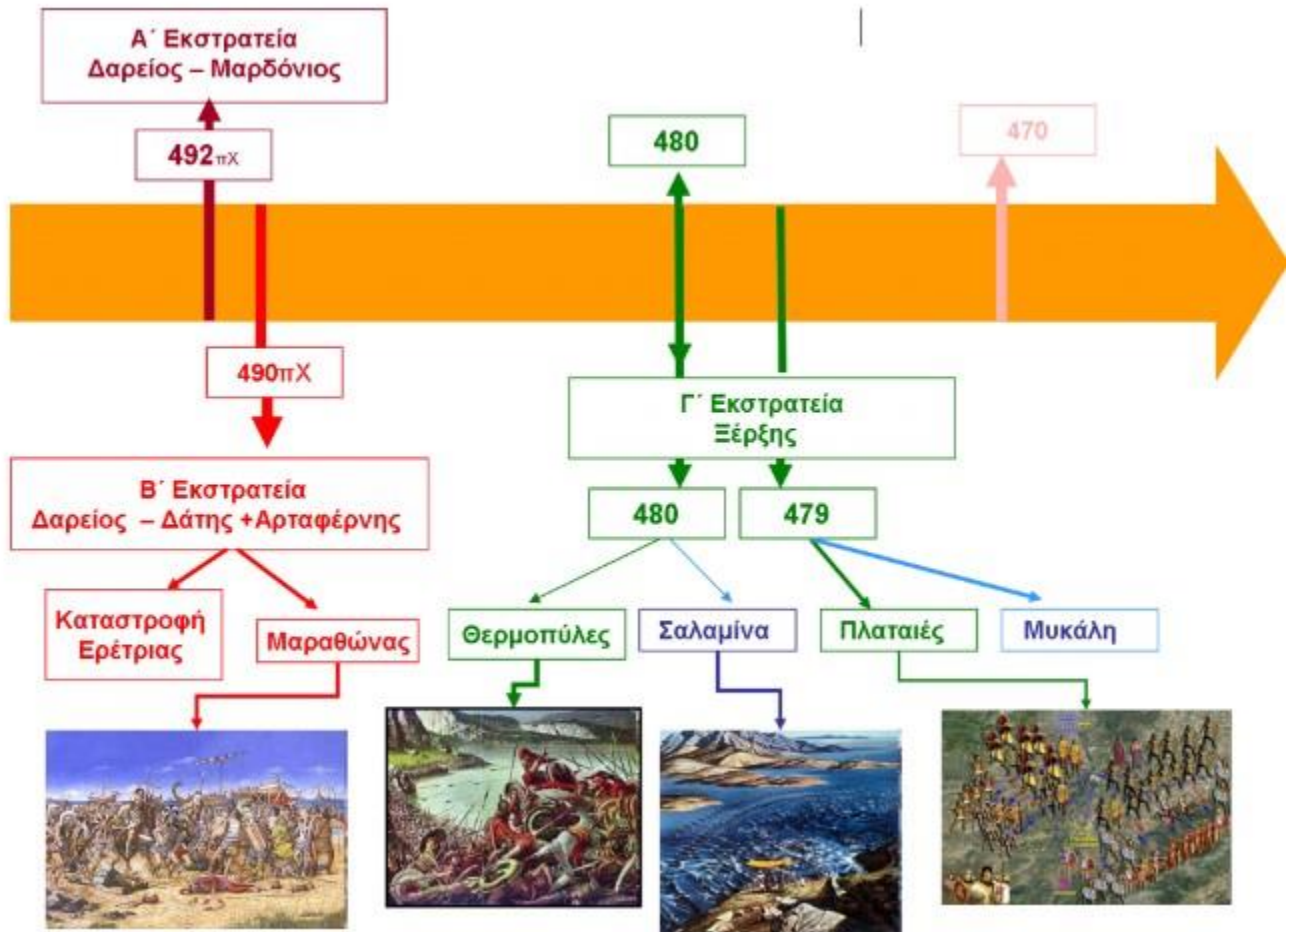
Α΄ Εκστρατεία
Δαρείος – Μαρδόνιος

492πΧ

480

470

490πΧ

Γ΄ Εκστρατεία
Ξέρξης

Β΄ Εκστρατεία
Δαρείος – Δάτης +Αρταφέρνης

480

479

Καταστροφή
Ερέτριας

Μαραθώνας

Θερμοπύλες

Σαλαμίνα

Πλαταιές

Μυκάλη